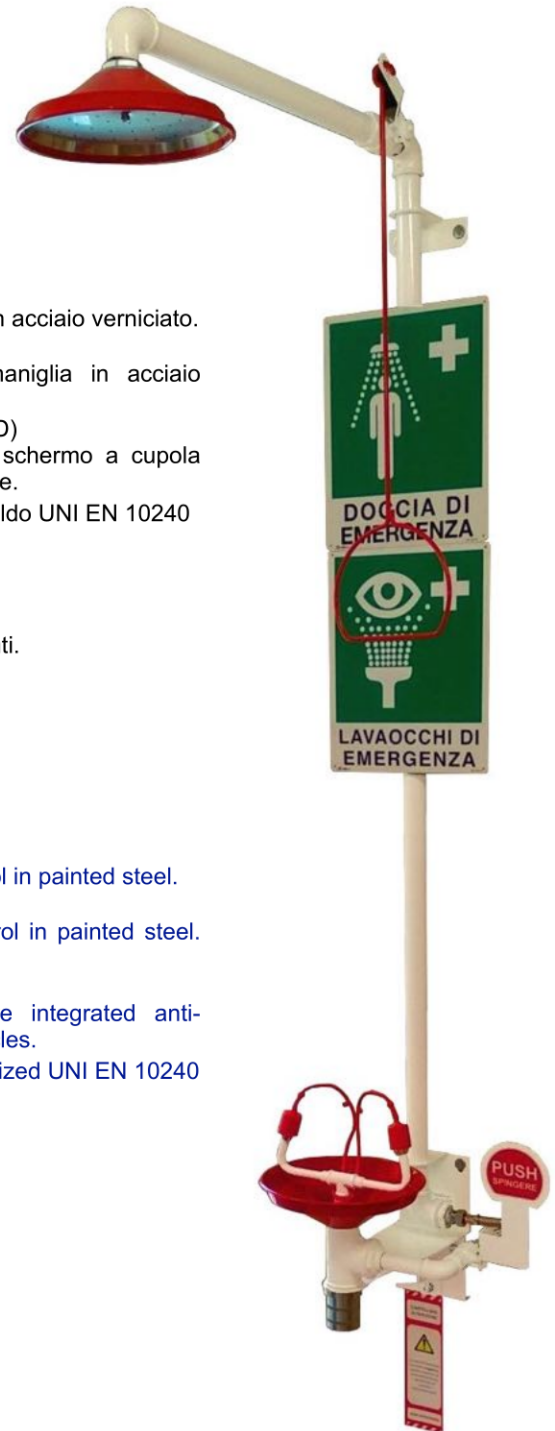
n acciaio verniciato.

naniglia in acciaio

D)
schermo a cupola
e.
ldo UNI EN 10240

ti.

DOCCIA DI EMERGENZA

LAVAOCCHI DI EMERGENZA

l in painted steel.

ol in painted steel.

e integrated anti-
les.
ized UNI EN 10240

PUSH
SPINGERE